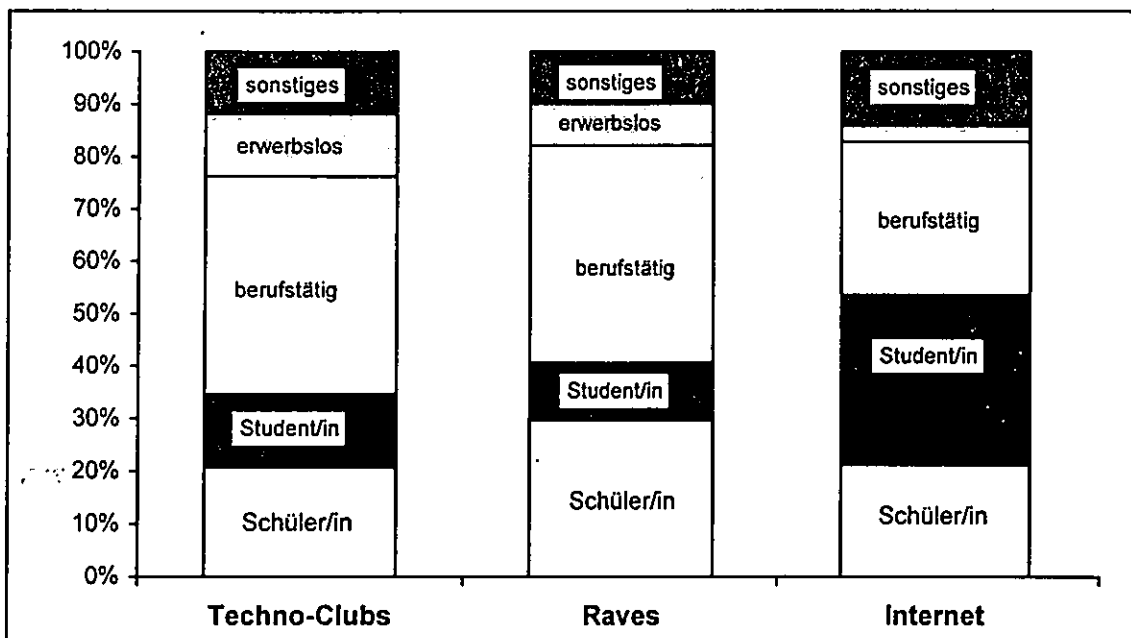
100%
90%
80%
70%
60%
50%
40%
30%
20%
10%
0%

sonstiges
erwerbslos
berufstätig
Student/in
Schüler/in

sonstiges
erwerbslos
berufstätig
Student/in
Schüler/in

sonstiges
berufstätig
Student/in
Schüler/in

Techno-Clubs
Raves
Internet